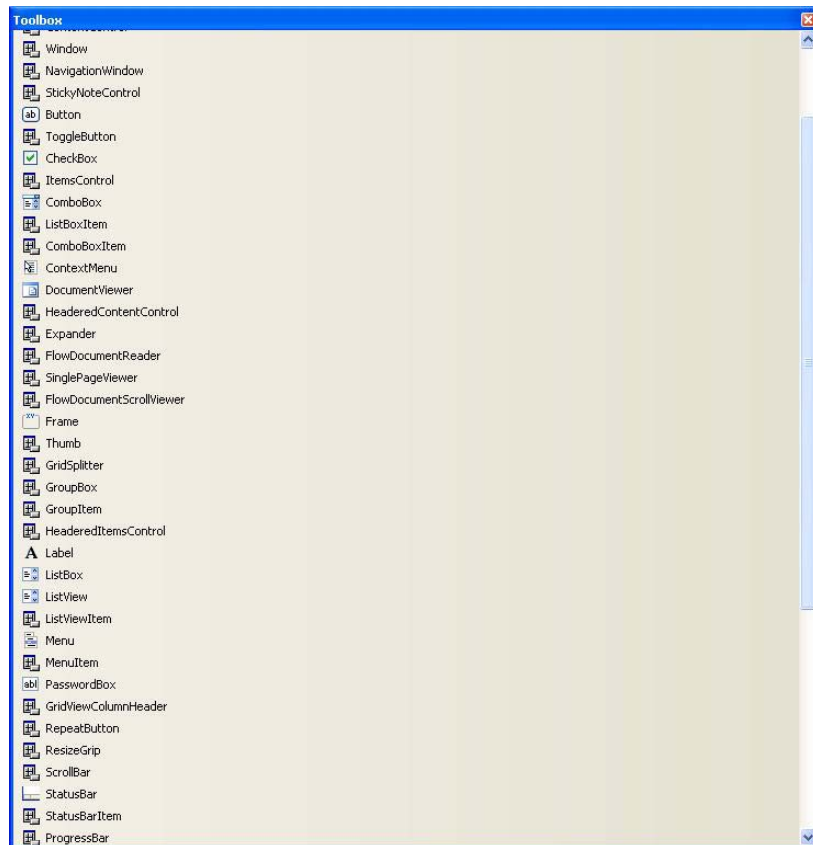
Toolbox

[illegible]
Window
NavigationWindow
StickyNoteControl
Button
ToggleButton
CheckBox
ItemsControl
ComboBox
ListBoxItem
ComboBoxItem
ContextMenu
DocumentViewer
HeaderedContentControl
Expander
FlowDocumentReader
SinglePageViewer
FlowDocumentScrollViewer
Frame
Thumb
GridSplitter
GroupBox
GroupItem
HeaderedItemsControl
Label
ListBox
ListView
ListViewItem
Menu
MenuItem
PasswordBox
GridViewColumnHeader
RepeatButton
ResizeGrip
ScrollBar
StatusBar
StatusBarItem
ProgressBar